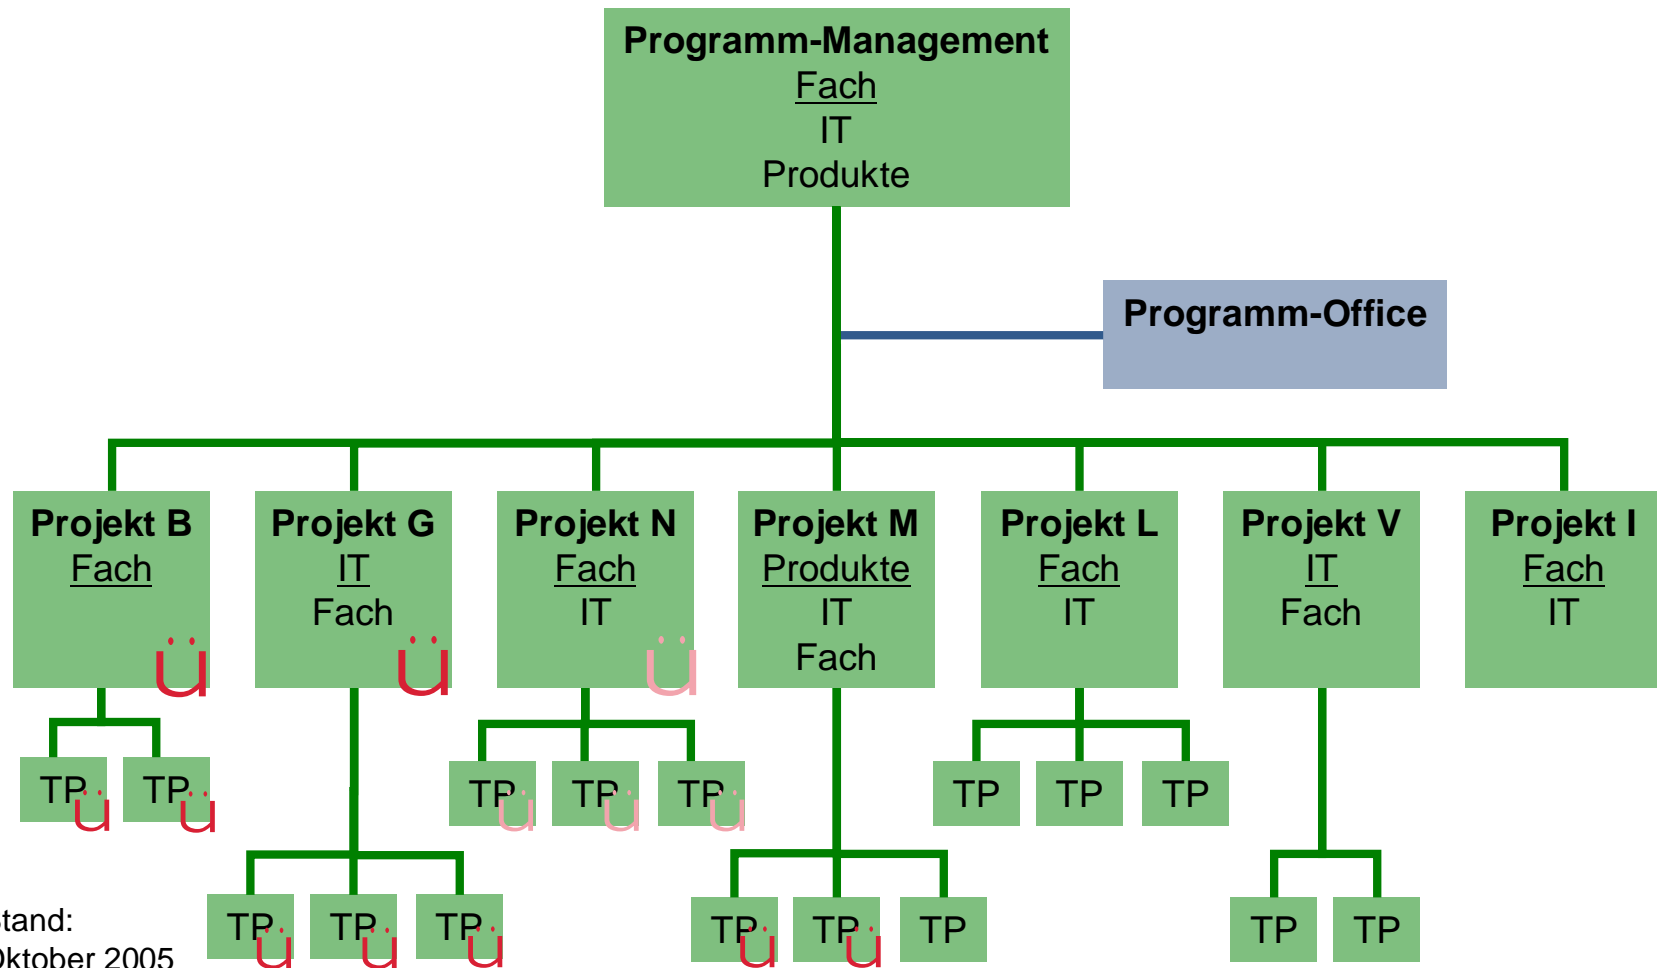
Programm-Management
Fach
IT
Produkte

Programm-Office

Projekt B
Fach
Ü

Projekt G
IT
Fach
Ü

Projekt N
Fach
IT
Ü

Projekt M
Produkte
IT
Fach

Projekt L
Fach
IT

Projekt V
IT
Fach

Projekt I
Fach
IT

TP Ü TP Ü

TP Ü TP Ü TP Ü

TP TP TP

TP Ü TP Ü TP Ü

TP Ü TP Ü TP

TP TP

tand:
ktober 2005